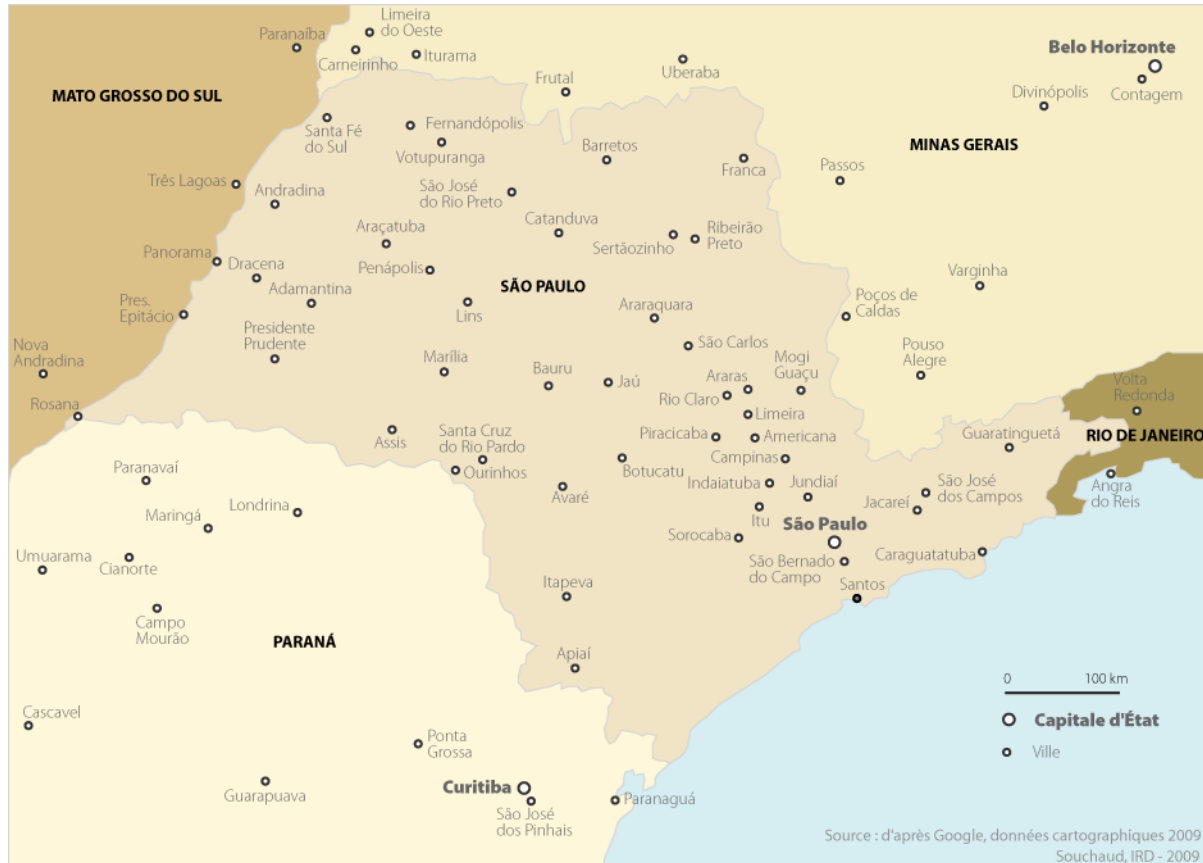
Paranaíba
Limeira do Oeste
Carneirinho
Iturama
Belo Horizonte
Contagem
Divinópolis
Frutal
Uberaba
MATO GROSSO DO SUL
Santa Fé do Sul
Fernandópolis
Votupuranga
Barretos
Franca
Passos
MINAS GERAIS
Três Lagoas
Andradina
São José do Rio Preto
Catanduva
Sertãozinho
Ribeirão Preto
Araçatuba
Panorama
Dracena
Penápolis
Adamantina
SÃO PAULO
Varginha
Pres. Epitácio
Lins
Araraquara
Poços de Caldas
Presidente Prudente
São Carlos
Nova Andradina
Marília
Bauru
Jaú
Mogi Guaçu
Pouso Alegre
Araras
Rio Claro
Volta Redonda
Rosana
Limeira
Assis
Santa Cruz do Rio Pardo
Piracicaba
Americana
Guaratinguetá
RIO DE JANEIRO
Paranavaí
Ourinhos
Botucatu
Campinas
Indaiatuba
Jundiaí
São José dos Campos
Angra do Reis
Avaré
Jacareí
Londrina
Maringá
Itu
São Paulo
Sorocaba
Umuarama
Cianorte
São Bernado do Campo
Caraguatatuba
Santos
Itapeva
Campo Mourão
PARANÁ
Apiaí
0 100 km
Capitale d'État
Ville
Cascavel
Ponta Grossa
Guarapuava
Curitiba
São José dos Pinhais
Paranaguá
Source : d'après Google, données cartographiques 2009
Souchaud, IRD - 2009